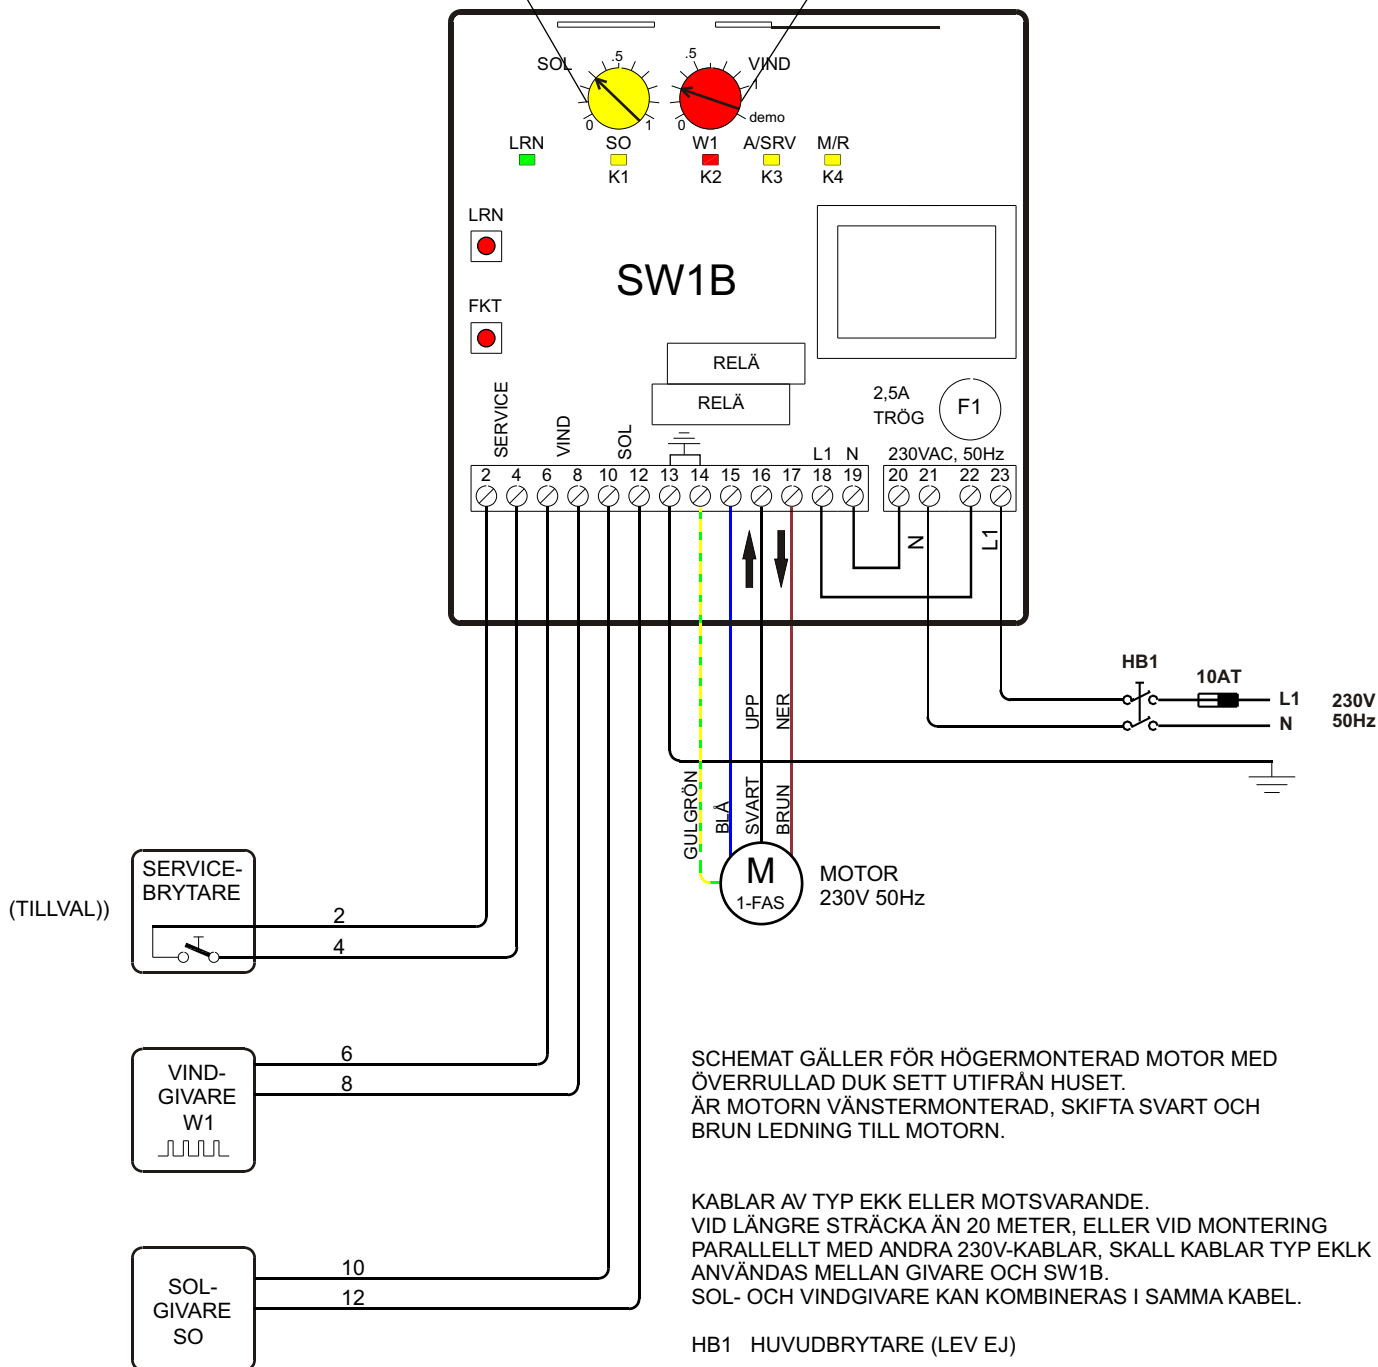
SOL .5 0 1
.5 VIND 0 demo
LRN SO K1 W1 K2 A/SRV K3 M/R K4
LRN
SW1B
FKT
RELÄ
RELÄ
2,5A TRÖG F1
SERVICE VIND SOL
L1 N 230VAC, 50Hz
2 4 6 8 10 12 13 14 15 16 17 18 19 20 21 22 23
N L1
HB1 10AT L1 N 230V 50Hz
UPP NER
GULGRÖN BLÅ SVART BRUN
M 1-FAS
MOTOR 230V 50Hz
(TILLVAL))
SERVICE-BRYTARE
2
4
VIND-GIVARE W1
6
8
SOL-GIVARE SO
10
12

SCHEMAT GÄLLER FÖR HÖGERMONTERAD MOTOR MED ÖVERRULLAD DUK SETT UTIFRÅN HUSET.
ÄR MOTORN VÄNSTERMONTERAD, SKIFTA SVART OCH BRUN LEDNING TILL MOTORN.

KABLAR AV TYP EKK ELLER MOTSVARANDE.
VID LÄNGRE STRÄCKA ÄN 20 METER, ELLER VID MONTERING PARALLELLT MED ANDRA 230V-KABLAR, SKALL KABLAR TYP EKLK ANVÄNDAS MELLAN GIVARE OCH SW1B.
SOL- OCH VINDGIVARE KAN KOMBINERAS I SAMMA KABEL.

HB1 HUVUDBRYTARE (LEV EJ)